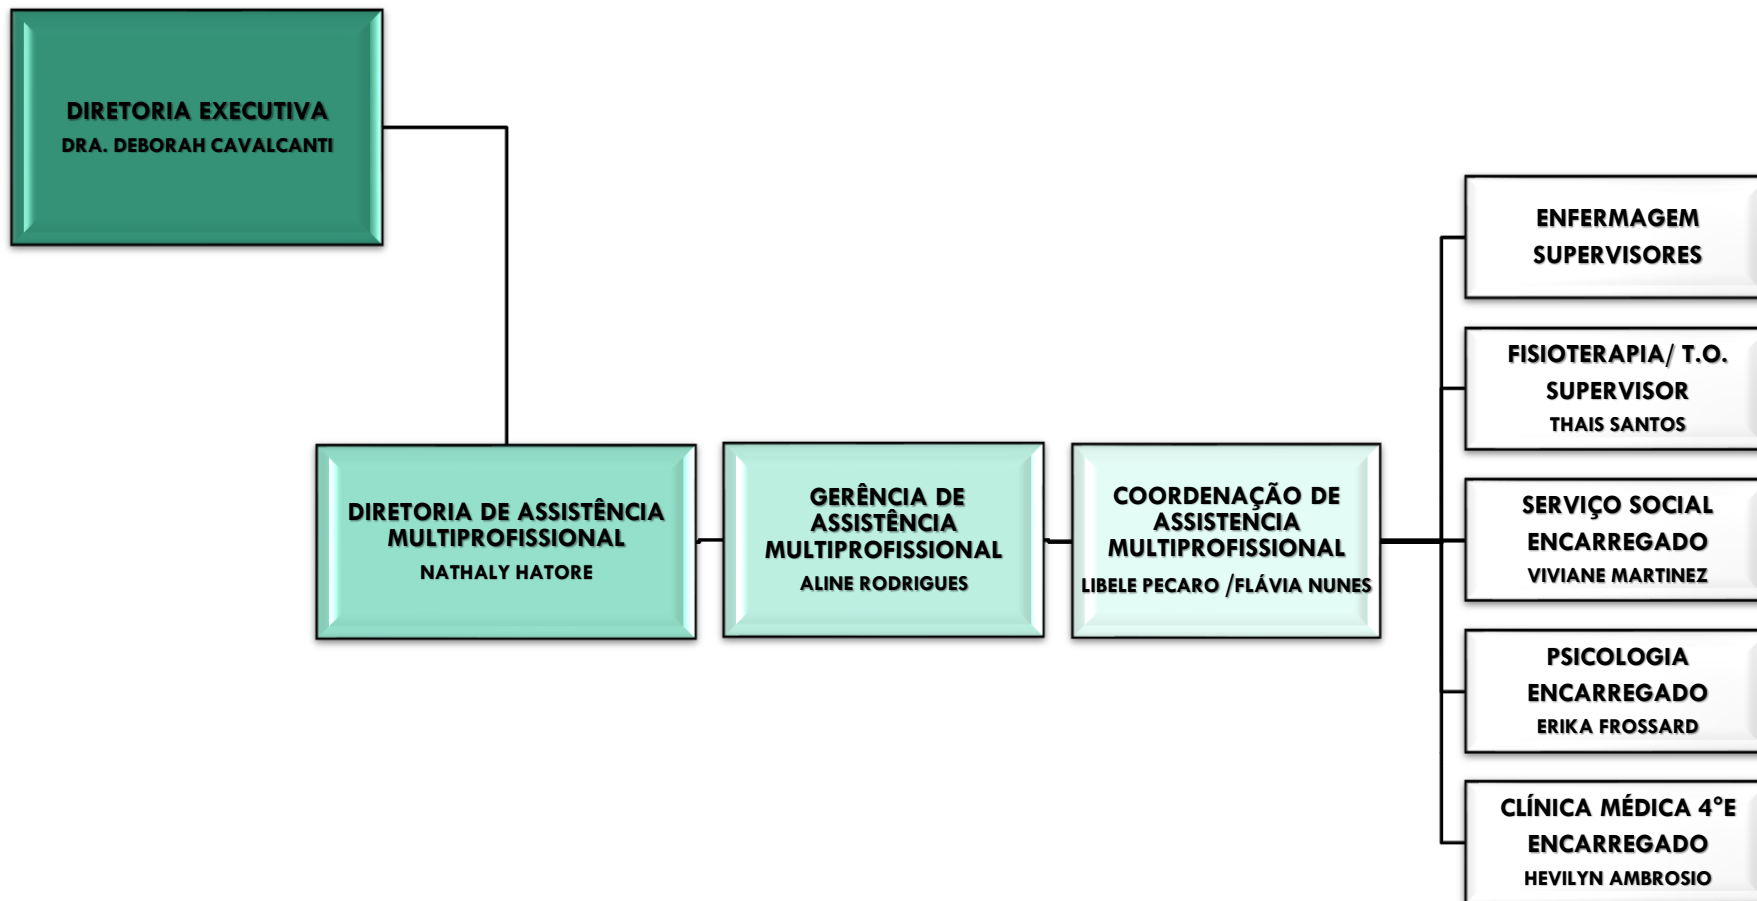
DIRETORIA EXECUTIVA
DRA. DEBORAH CAVALCANTI

DIRETORIA DE ASSISTÊNCIA MULTIPROFISSIONAL
NATHALY HATORE

GERÊNCIA DE ASSISTÊNCIA MULTIPROFISSIONAL
ALINE RODRIGUES

COORDENAÇÃO DE ASSISTENCIA MULTIPROFISSIONAL
LIBELE PECARO /FLÁVIA NUNES

ENFERMAGEM
SUPERVISORES

FISIOTERAPIA/ T.O.
SUPERVISOR
THAIS SANTOS

SERVIÇO SOCIAL
ENCARREGADO
VIVIANE MARTINEZ

PSICOLOGIA
ENCARREGADO
ERIKA FROSSARD

CLÍNICA MÉDICA 4°E
ENCARREGADO
HEVILYN AMBROSIO